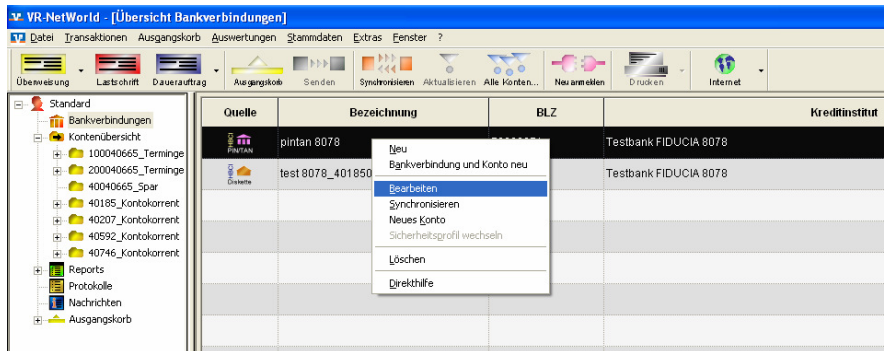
VR-NetWorld - [Übersicht Bankverbindungen]

Datei Transaktionen Ausgangskorb Auswertungen Stammdaten Extras Fenster ?

Überweisung Lastschrift Dauerauftrag Ausgangskorb Senden Synchronisieren Aktualisieren Alle Konten... Neu anmelden Drucken Internet

Standard
Bankverbindungen
Kontenübersicht
100040665_Terminge
200040665_Terminge
40040665_Spar
40185_Kontokorrent
40207_Kontokorrent
40592_Kontokorrent
40746_Kontokorrent
Reports
Protokolle
Nachrichten
Ausgangskorb

| Quelle | Bezeichnung | BLZ | Kreditinstitut |
|---|---|---|---|
| PINTAN | pintan 8078 | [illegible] | Testbank FIDUCIA 8078 |
| Diskette | test 8078_401850 | | Testbank FIDUCIA 8078 |

Neu
Bankverbindung und Konto neu
Bearbeiten
Synchronisieren
Neues Konto
Sicherheitsprofil wechseln
Löschen
Direkthilfe